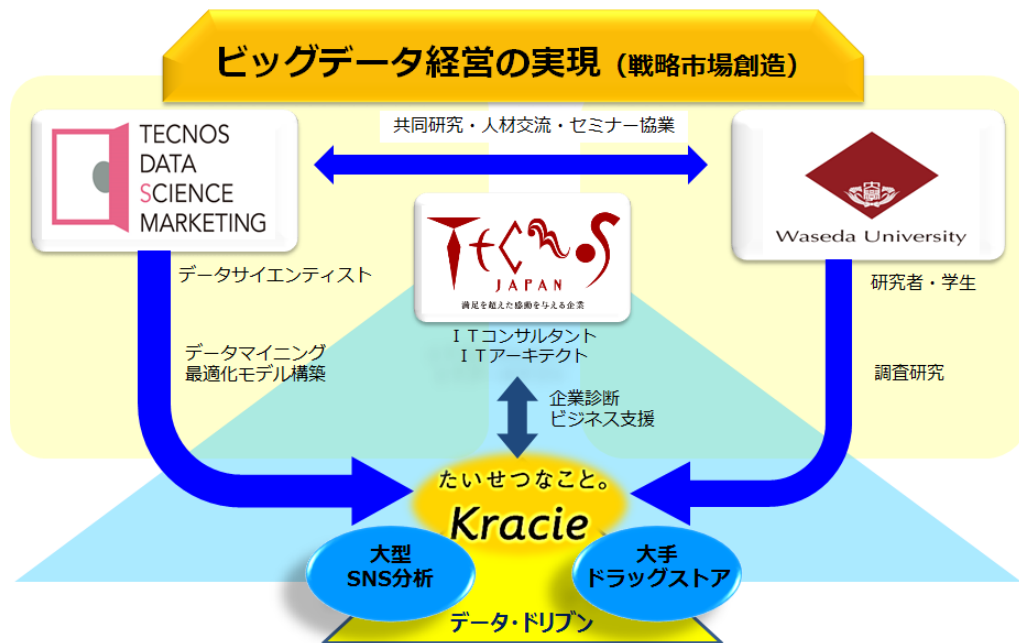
ビッグデータ経営の実現（戦略市場創造）

共同研究・人材交流・セミナー協業

TECNOS DATA SCIENCE MARKETING

Waseda University

TECNOS JAPAN
満足を超えた感動を与える企業

データサイエンティスト

研究者・学生

データマイニング
最適化モデル構築

ＩＴコンサルタント
ＩＴアーキテクト

調査研究

企業診断
ビジネス支援

たいせつなこと。
Kracie

大型
SNS分析

大手
ドラッグストア

データ・ドリブン